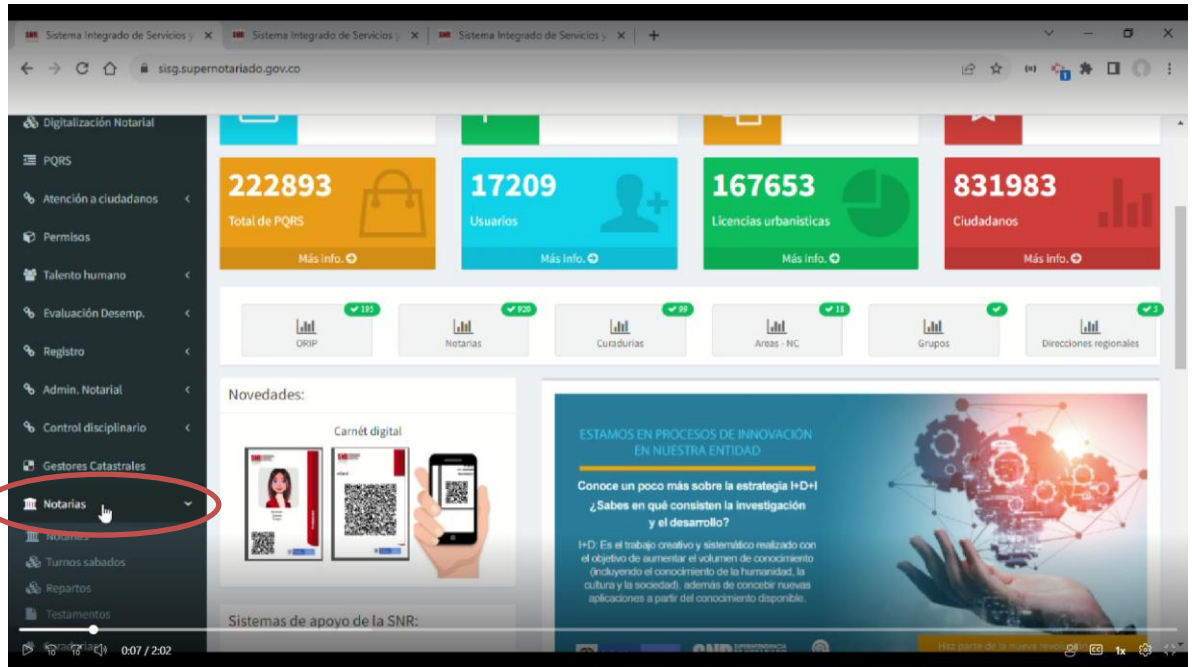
Sistema Integrado de Servicios y | Sistema Integrado de Servicios y | Sistema Integrado de Servicios y

sisg.supernotariado.gov.co

Digitalización Notarial
PQRS
Atención a ciudadanos
Permisos
Talento humano
Evaluación Desemp.
Registro
Admin. Notarial
Control disciplinario
Gestores Catastrales
Notarias
Notarias
Turnos sabados
Repartos
Testamentos

222893
Total de PQRS
Más info.

17209
Usuarios
Más info.

167653
Licencias urbanisticas
Más info.

831983
Ciudadanos
Más info.

195
ORIP
920
Notarias
99
Curadurias
18
Areas - NC
Grupos
5
Direcciones regionales

Novedades:

Carnét digital

ESTAMOS EN PROCESOS DE INNOVACIÓN EN NUESTRA ENTIDAD

Conoce un poco más sobre la estrategia I+D+I
¿Sabes en qué consisten la investigación y el desarrollo?

I+D: Es el trabajo creativo y sistemático realizado con el objetivo de aumentar el volumen de conocimiento (incluyendo el conocimiento de la humanidad, la cultura y la sociedad), además de concebir nuevas aplicaciones a partir del conocimiento disponible.

Sistemas de apoyo de la SNR:

Haz parte de la nueva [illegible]

0:07 / 2:02
1x